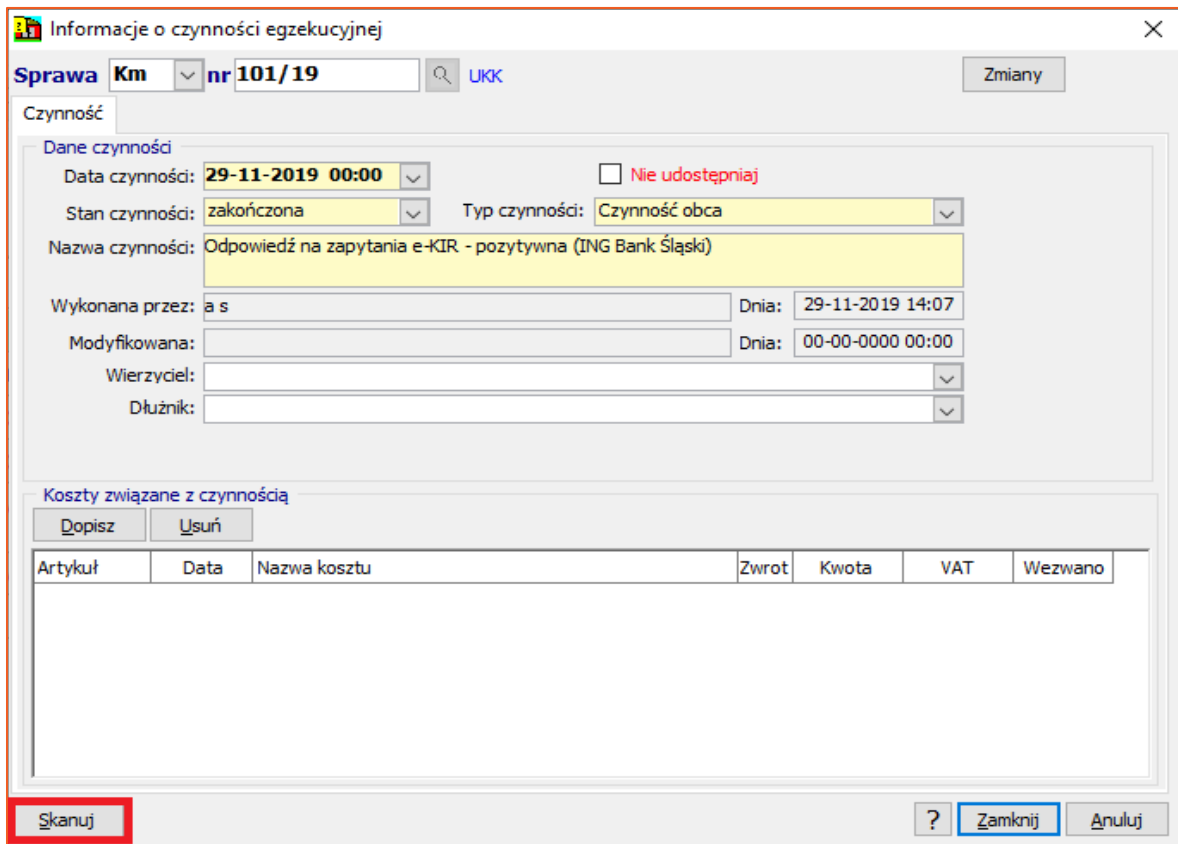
Informacje o czynności egzekucyjnej

Sprawa Km nr 101/19 UKK

Zmiany

Czynność

Dane czynności

Data czynności: 29-11-2019 00:00

Nie udostępniaj

Stan czynności: zakończona

Typ czynności: Czynność obca

Nazwa czynności: Odpowiedź na zapytania e-KIR - pozytywna (ING Bank Śląski)

Wykonana przez: a s

Dnia: 29-11-2019 14:07

Modyfikowana:

Dnia: 00-00-0000 00:00

Wierzyciel:

Dłużnik:

Koszty związane z czynnością

Dopisz

Usuń

| Artykuł | Data | Nazwa kosztu | Zwrot | Kwota | VAT | Wezwano |
|---|---|---|---|---|---|---|

Skanuj

?

Zamknij

Anuluj